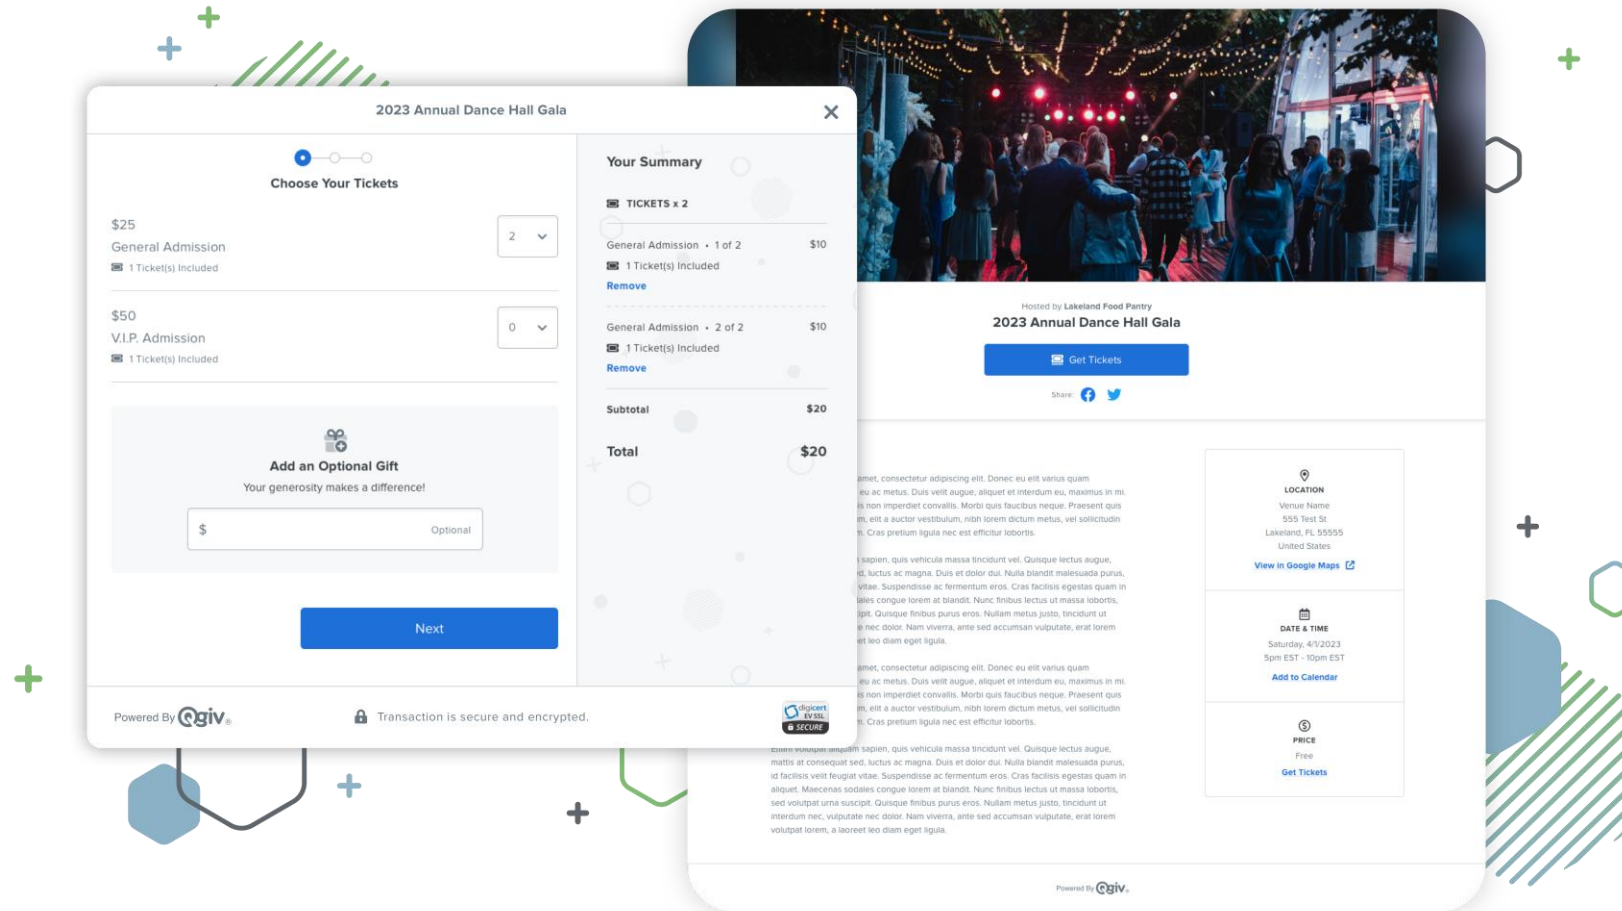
2023 Annual Dance Hall Gala

Choose Your Tickets

$25
General Admission
1 Ticket(s) Included
2

$50
V.I.P. Admission
1 Ticket(s) Included
0

Add an Optional Gift
Your generosity makes a difference!
$ Optional

Next

Your Summary

TICKETS x 2

General Admission • 1 of 2 $10
1 Ticket(s) Included
Remove

General Admission • 2 of 2 $10
1 Ticket(s) Included
Remove

Subtotal $20

Total $20

Powered By Qgiv

Transaction is secure and encrypted.

digicert EV SSL SECURE

Hosted by Lakeland Food Pantry
2023 Annual Dance Hall Gala
Get Tickets
Share:

amet, consectetur adipiscing elit. Donec eu elit varius quam eu ac metus. Duis velit augue, aliquet et interdum eu, maximus in mi. is non imperdiet convallis. Morbi quis faucibus neque. Praesent quis m, elit a auctor vestibulum, nibh lorem dictum metus, vel sollicitudin n. Cras pretium ligula nec est efficitur lobortis.

sapien, quis vehicula massa tincidunt vel. Quisque lectus augue, d, luctus ac magna. Duis et dolor dui. Nulla blandit malesuada purus, vitae. Suspendisse ac fermentum eros. Cras facilisis egestas quam in ales congue lorem at blandit. Nunc finibus lectus ut massa lobortis, ipit. Quisque finibus purus eros. Nullam metus justo, tincidunt ut e nec dolor. Nam viverra, ante sed accumsan vulputate, erat lorem et leo diam eget ligula.

amet, consectetur adipiscing elit. Donec eu elit varius quam eu ac metus. Duis velit augue, aliquet et interdum eu, maximus in mi. is non imperdiet convallis. Morbi quis faucibus neque. Praesent quis m, elit a auctor vestibulum, nibh lorem dictum metus, vel sollicitudin n. Cras pretium ligula nec est efficitur lobortis.

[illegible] aliquam sapien, quis vehicula massa tincidunt vel. Quisque lectus augue, mattis at consequat sed, luctus ac magna. Duis et dolor dui. Nulla blandit malesuada purus, id facilisis velit feugiat vitae. Suspendisse ac fermentum eros. Cras facilisis egestas quam in aliquet. Maecenas sodales congue lorem at blandit. Nunc finibus lectus ut massa lobortis, sed volutpat urna suscipit. Quisque finibus purus eros. Nullam metus justo, tincidunt ut interdum nec, vulputate nec dolor. Nam viverra, ante sed accumsan vulputate, erat lorem volutpat lorem, a laoreet leo diam eget ligula.

LOCATION
Venue Name
555 Test St
Lakeland, FL 55555
United States
View in Google Maps

DATE & TIME
Saturday, 4/1/2023
5pm EST - 10pm EST
Add to Calendar

PRICE
Free
Get Tickets

Powered By Qgiv